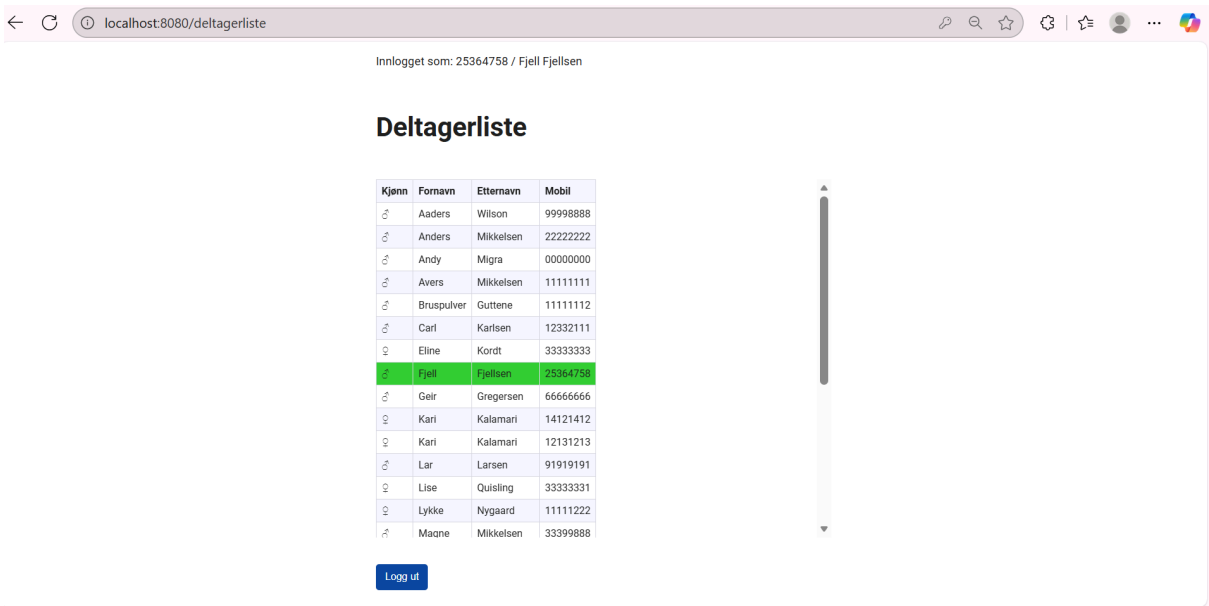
localhost:8080/deltagerliste

Innlogget som: 25364758 / Fjell Fjellsen

Deltagerliste

| Kjønn | Fornavn | Etternavn | Mobil |
|---|---|---|---|
| ♂ | Aaders | Wilson | 99998888 |
| ♂ | Anders | Mikkelsen | 22222222 |
| ♂ | Andy | Migra | 00000000 |
| ♂ | Avers | Mikkelsen | 11111111 |
| ♂ | Bruspulver | Guttene | 11111112 |
| ♂ | Carl | Karlsen | 12332111 |
| ♀ | Eline | Kordt | 33333333 |
| ♂ | Fjell | Fjellsen | 25364758 |
| ♂ | Geir | Gregersen | 66666666 |
| ♀ | Kari | Kalamari | 14121412 |
| ♀ | Kari | Kalamari | 12131213 |
| ♂ | Lar | Larsen | 91919191 |
| ♀ | Lise | Quisling | 33333331 |
| ♀ | Lykke | Nygaard | 11111222 |
| ♂ | Magne | Mikkelsen | 33399888 |

Logg ut